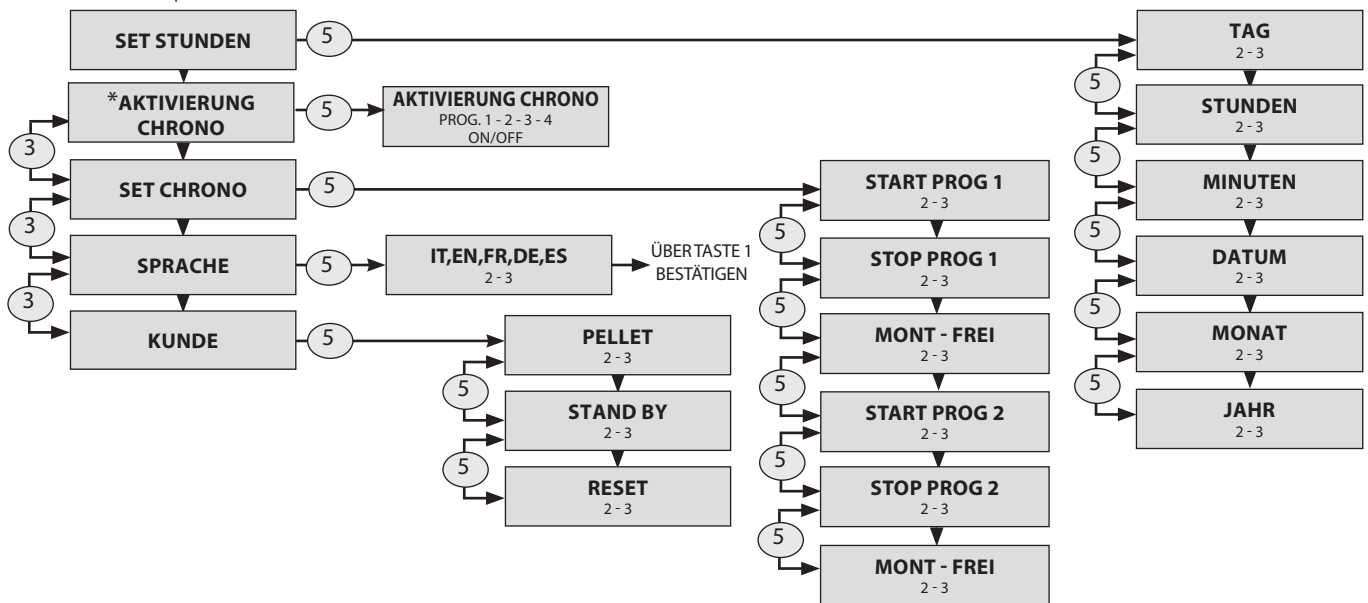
SET STUNDEN
5
*AKTIVIERUNG CHRONO
5
AKTIVIERUNG CHRONO
PROG. 1 - 2 - 3 - 4
ON/OFF
3
SET CHRONO
5
3
SPRACHE
5
IT,EN,FR,DE,ES
2 - 3
ÜBER TASTE 1 BESTÄTIGEN
3
KUNDE
5
PELLET
2 - 3
5
STAND BY
2 - 3
5
RESET
2 - 3
START PROG 1
2 - 3
5
STOP PROG 1
2 - 3
5
MONT - FREI
2 - 3
5
START PROG 2
2 - 3
5
STOP PROG 2
2 - 3
5
MONT - FREI
2 - 3
TAG
2 - 3
5
STUNDEN
2 - 3
5
MINUTEN
2 - 3
5
DATUM
2 - 3
5
MONAT
2 - 3
5
JAHR
2 - 3